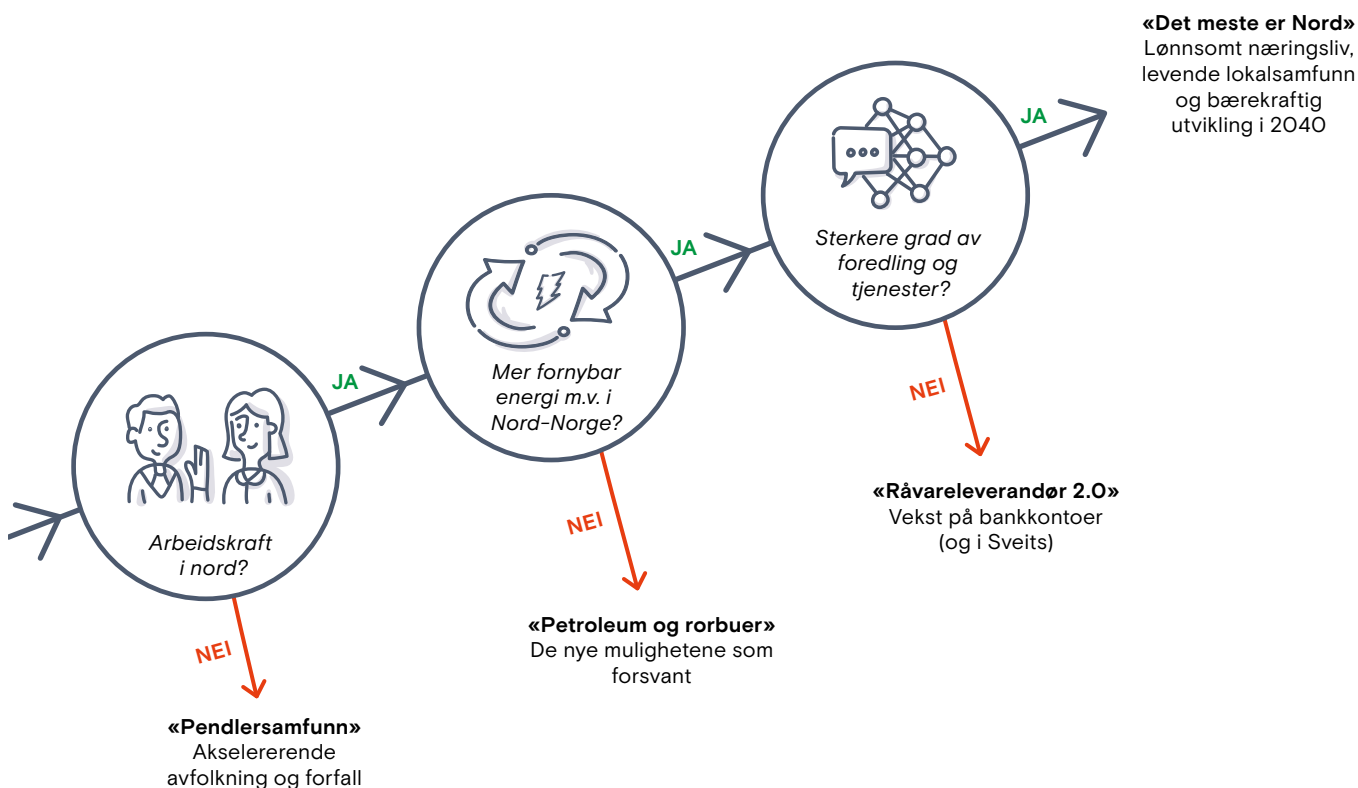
Arbeidskraft i nord?

JA

NEI

«Pendlersamfunn»
Akselererende avfolkning og forfall

Mer fornybar energi m.v. i Nord-Norge?

JA

NEI

«Petroleum og rorbuer»
De nye mulighetene som forsvant

Sterkere grad av foredling og tjenester?

JA

NEI

«Råvareleverandør 2.0»
Vekst på bankkontoer (og i Sveits)

«Det meste er Nord»
Lønnsomt næringsliv, levende lokalsamfunn og bærekraftig utvikling i 2040